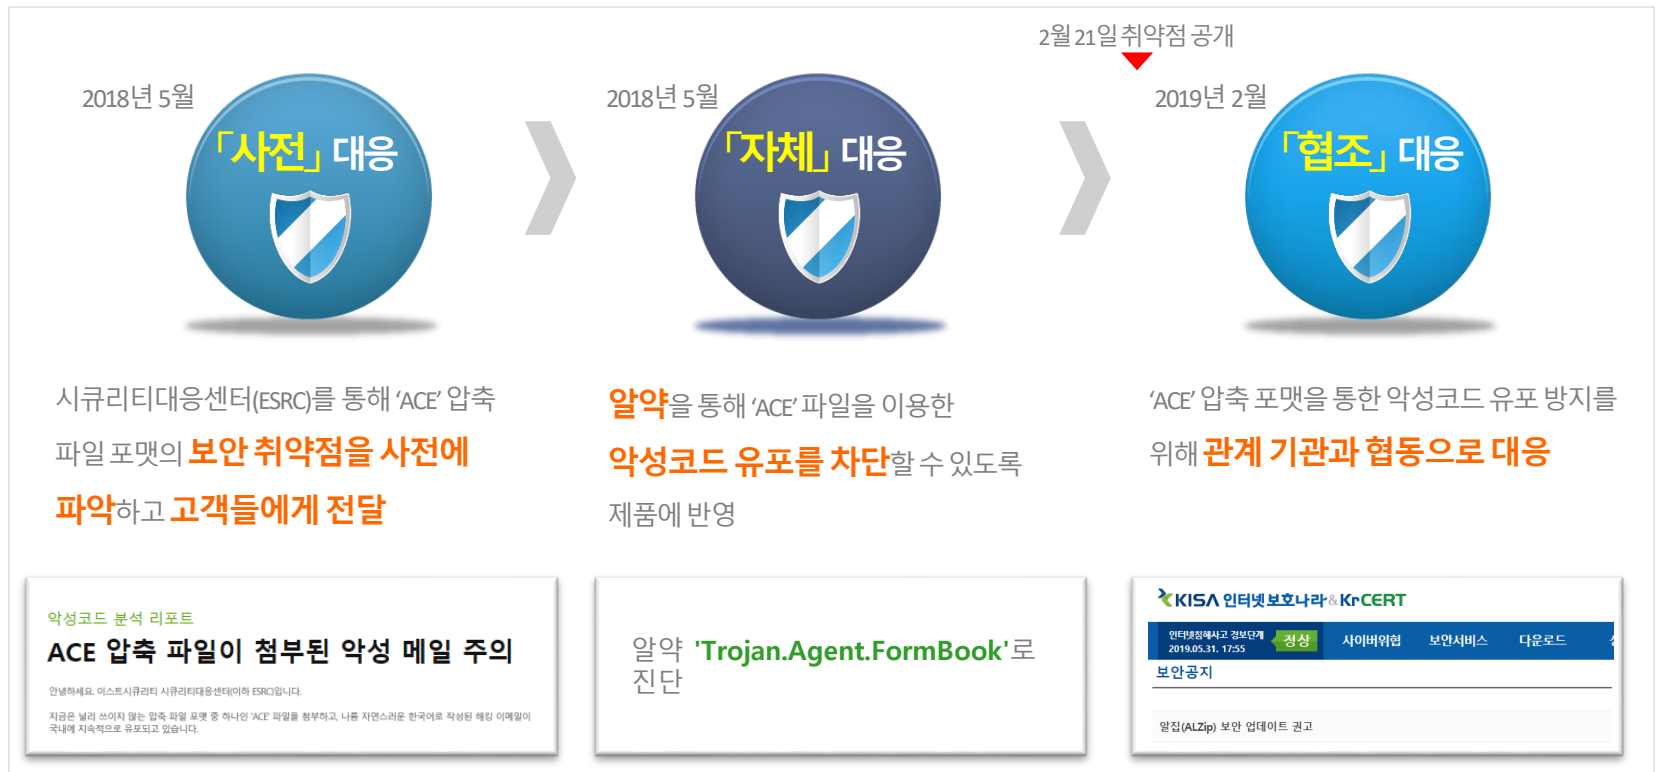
2월 21일 취약점 공개

2018년 5월

「사전」 대응

2018년 5월

「자체」 대응

2019년 2월

「협조」 대응

시큐리티대응센터(ESRC)를 통해 'ACE' 압축 파일 포맷의 보안 취약점을 사전에 파악하고 고객들에게 전달

알약을 통해 'ACE' 파일을 이용한 악성코드 유포를 차단할 수 있도록 제품에 반영

'ACE' 압축 포맷을 통한 악성코드 유포 방지를 위해 관계 기관과 협동으로 대응

악성코드 분석 리포트

ACE 압축 파일이 첨부된 악성 메일 주의

안녕하세요. 이스트시큐리티 시큐리티대응센터(이하 ESRC)입니다.

지금은 널리 쓰이지 않는 압축 파일 포맷 중 하나인 'ACE' 파일을 첨부하고, 나름 자연스러운 한국어로 작성된 해킹 이메일이 국내에 지속적으로 유포되고 있습니다.

알약 'Trojan.Agent.FormBook'로 진단

KISA 인터넷보호나라&KrCERT

인터넷침해사고 경보단계 2019.05.31. 17:55 정상 사이버위협 보안서비스 다운로드

보안공지

알집(ALZip) 보안 업데이트 권고